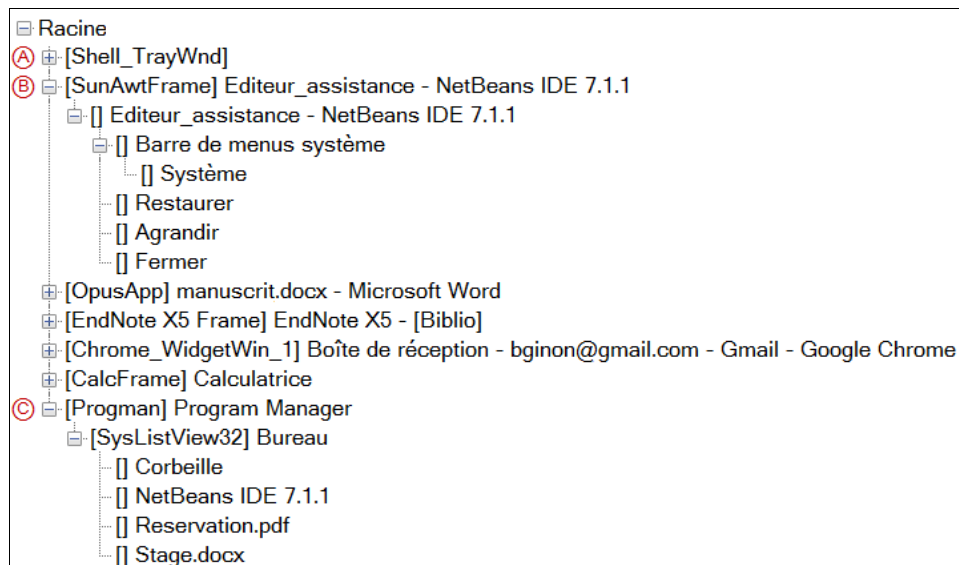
Racine
A [Shell_TrayWnd]
B [SunAwtFrame] Editeur_assistance - NetBeans IDE 7.1.1
[] Editeur_assistance - NetBeans IDE 7.1.1
[] Barre de menus système
[] Système
[] Restaurer
[] Agrandir
[] Fermer
[OpusApp] manuscrit.docx - Microsoft Word
[EndNote X5 Frame] EndNote X5 - [Biblio]
[Chrome_WidgetWin_1] Boîte de réception - bginon@gmail.com - Gmail - Google Chrome
[CalcFrame] Calculatrice
C [Progman] Program Manager
[SysListView32] Bureau
[] Corbeille
[] NetBeans IDE 7.1.1
[] Reservation.pdf
[] Stage.docx